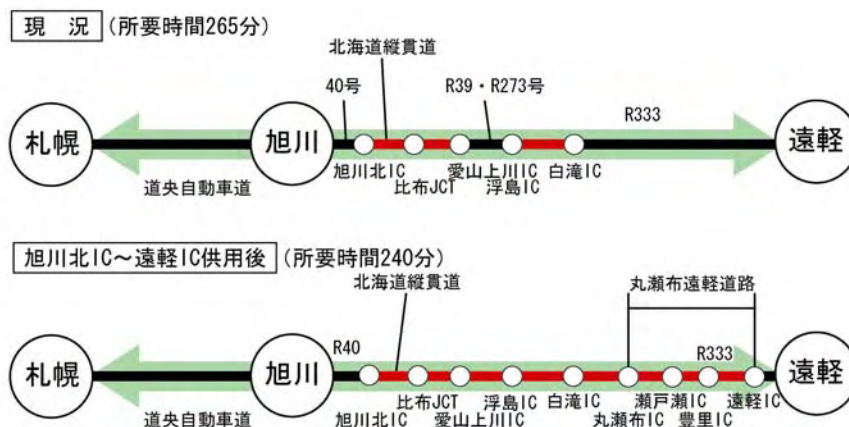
現　況（所要時間265分）

北海道縦貫道

40号

R39・R273号

R333

札幌

旭川

遠軽

旭川北IC

比布JCT

愛山上川IC

浮島IC

白滝IC

道央自動車道

旭川北IC～遠軽IC供用後（所要時間240分）

北海道縦貫道

丸瀬布遠軽道路

R40

R333

札幌

旭川

遠軽

比布JCT

浮島IC

白滝IC

瀬戸瀬IC

遠軽IC

旭川北IC

愛山上川IC

丸瀬布IC

豊里IC

道央自動車道